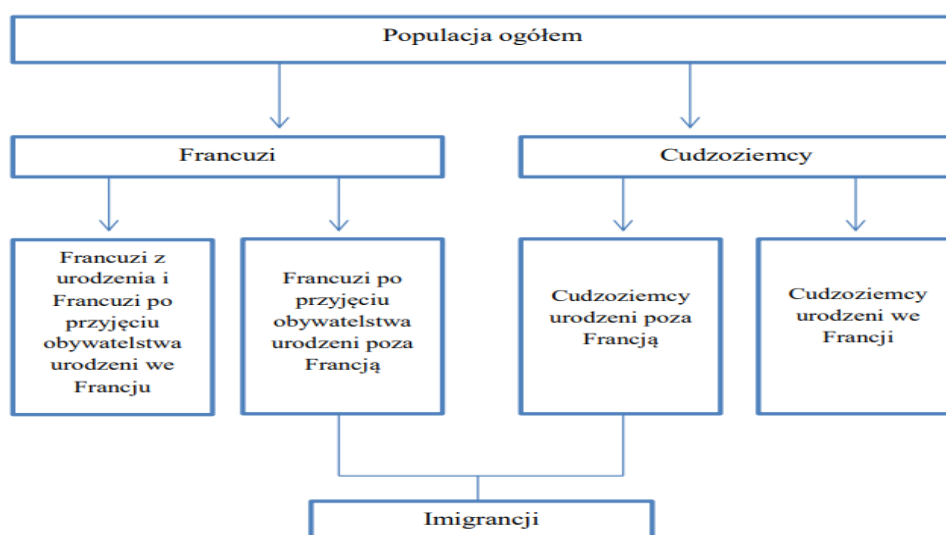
Populacja ogółem

Francuzi

Cudzoziemcy

Francuzi z urodzenia i Francuzi po przyjęciu obywatelstwa urodzeni we Francju

Francuzi po przyjęciu obywatelstwa urodzeni poza Francją

Cudzoziemcy urodzeni poza Francją

Cudzoziemcy urodzeni we Francji

Imigrancji